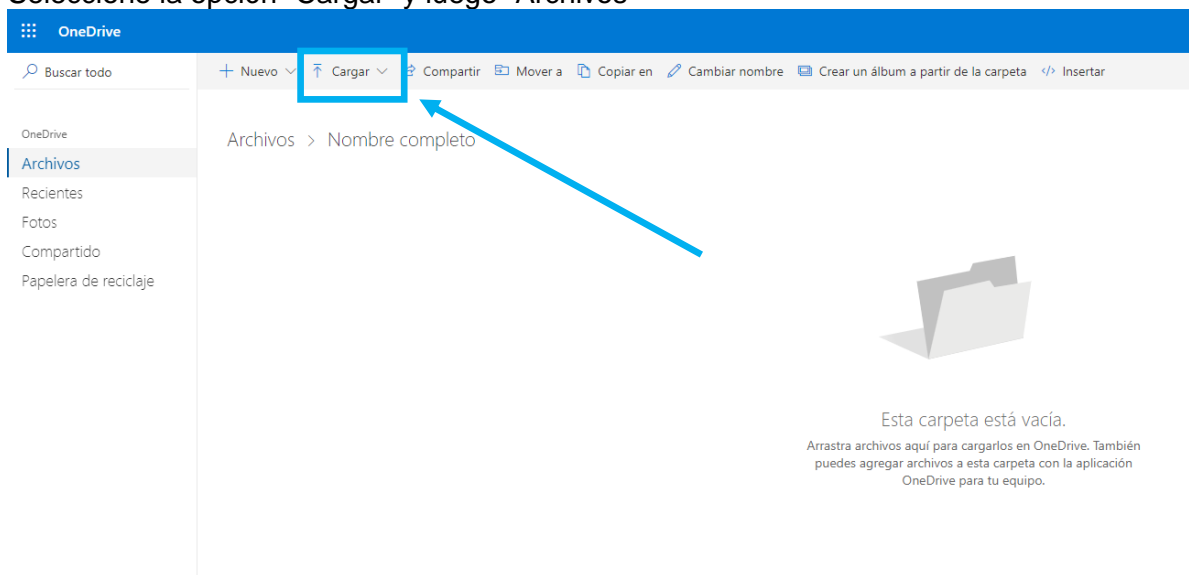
Seleccione la opción "Cargar" y luego "Archivos"

OneDrive

Buscar todo

+ Nuevo | Cargar | Compartir | Mover a | Copiar en | Cambiar nombre | Crear un álbum a partir de la carpeta | Insertar

OneDrive
Archivos
Recientes
Fotos
Compartido
Papelera de reciclaje

Archivos > Nombre completo

Esta carpeta está vacía.

Arrastra archivos aquí para cargarlos en OneDrive. También puedes agregar archivos a esta carpeta con la aplicación OneDrive para tu equipo.